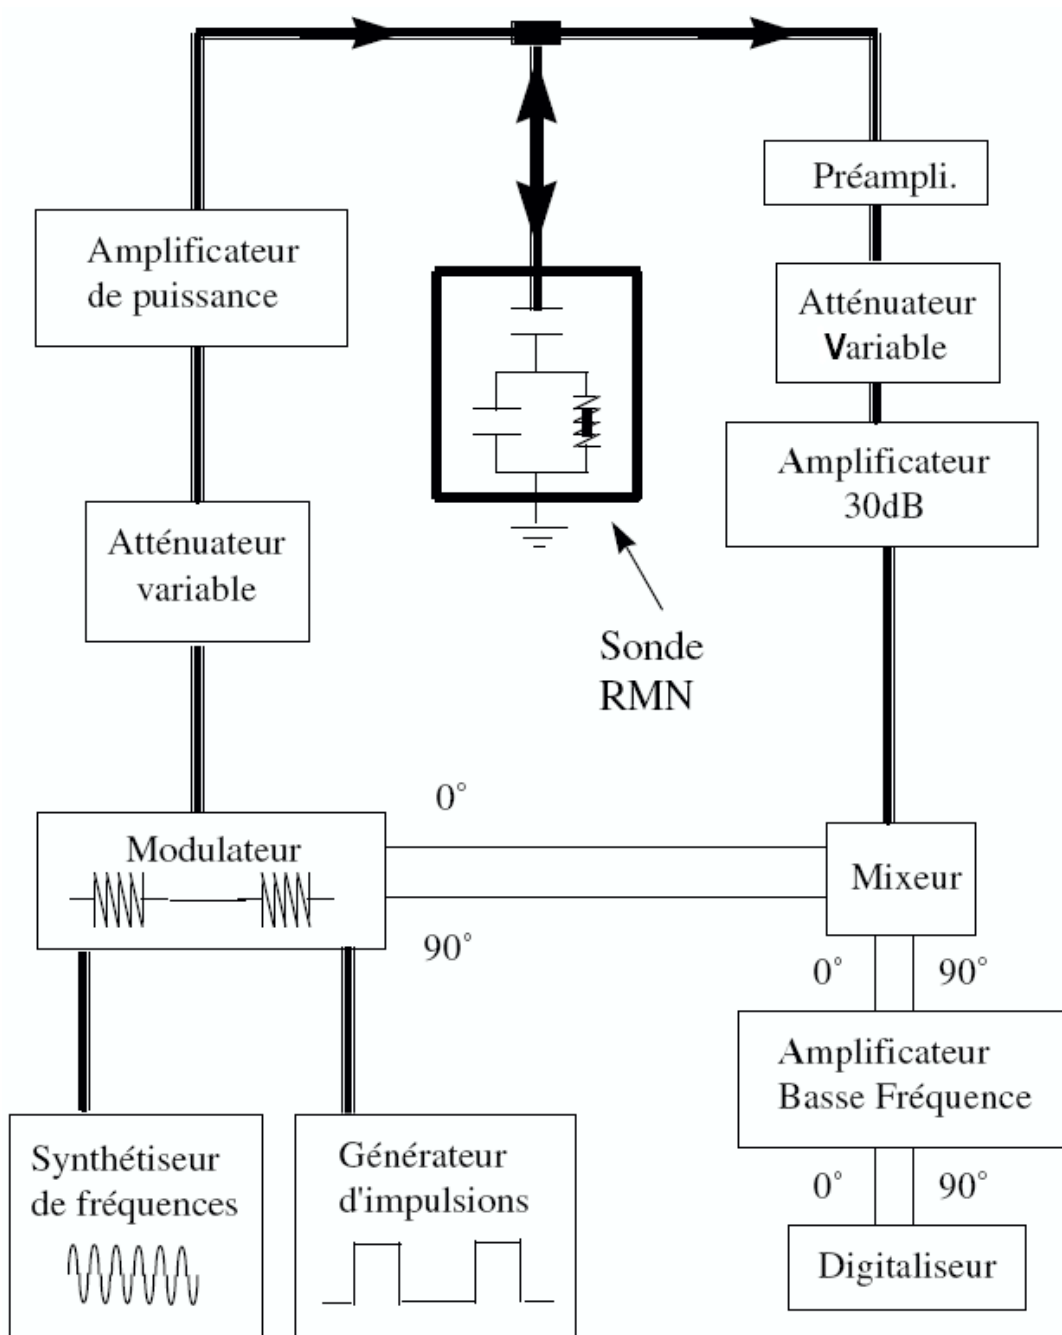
Préampli.

Amplificateur de puissance

Atténuateur Variable

Amplificateur 30dB

Atténuateur variable

Sonde RMN

0°

Modulateur

Mixeur

90°

0°

90°

Amplificateur Basse Fréquence

Synthétiseur de fréquences

Générateur d'impulsions

0°

90°

Digitaliseur